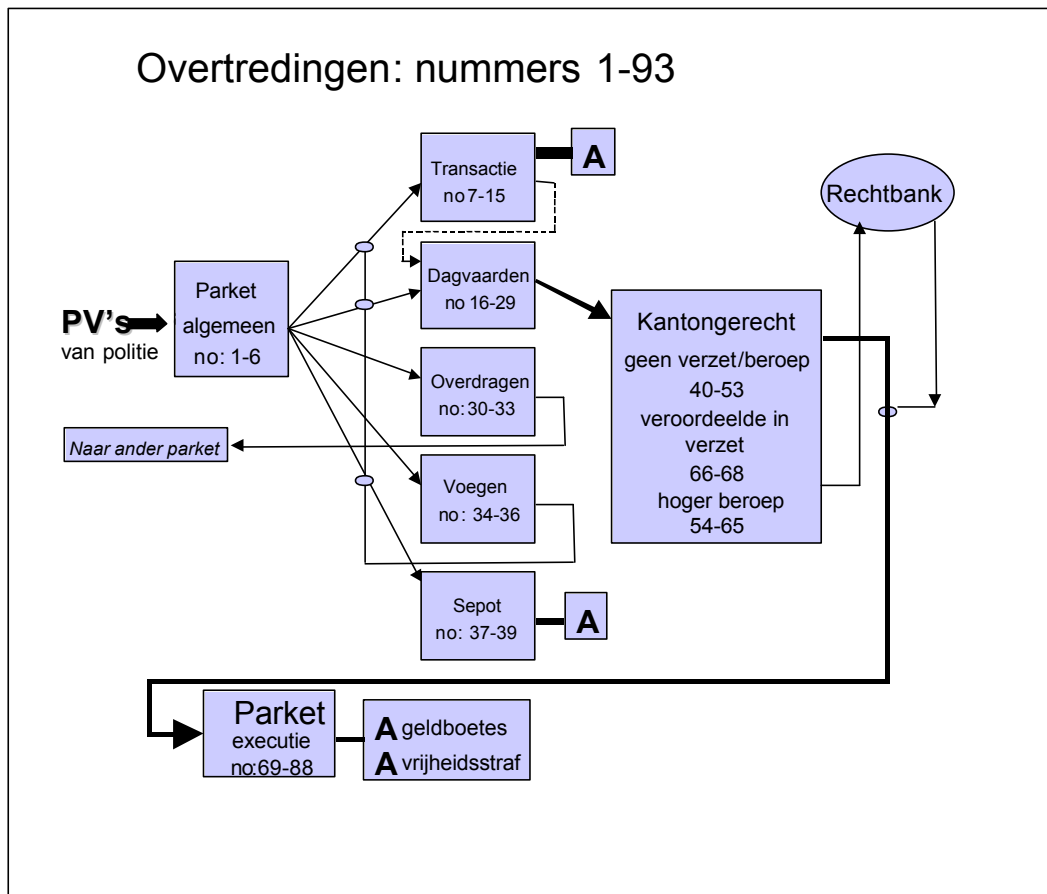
Overtredingen: nummers 1-93

Transactie
no 7-15

A

Rechtbank

Dagvaarden
no 16-29

PV's
van politie

Parket
algemeen
no: 1-6

Kantongerecht
geen verzet/beroep
40-53
veroordeelde in verzet
66-68
hoger beroep
54-65

Overdragen
no: 30-33

Naar ander parket

Voegen
no: 34-36

Sepot
no: 37-39

A

Parket
executie
no:69-88

A geldboetes
A vrijheidsstraf